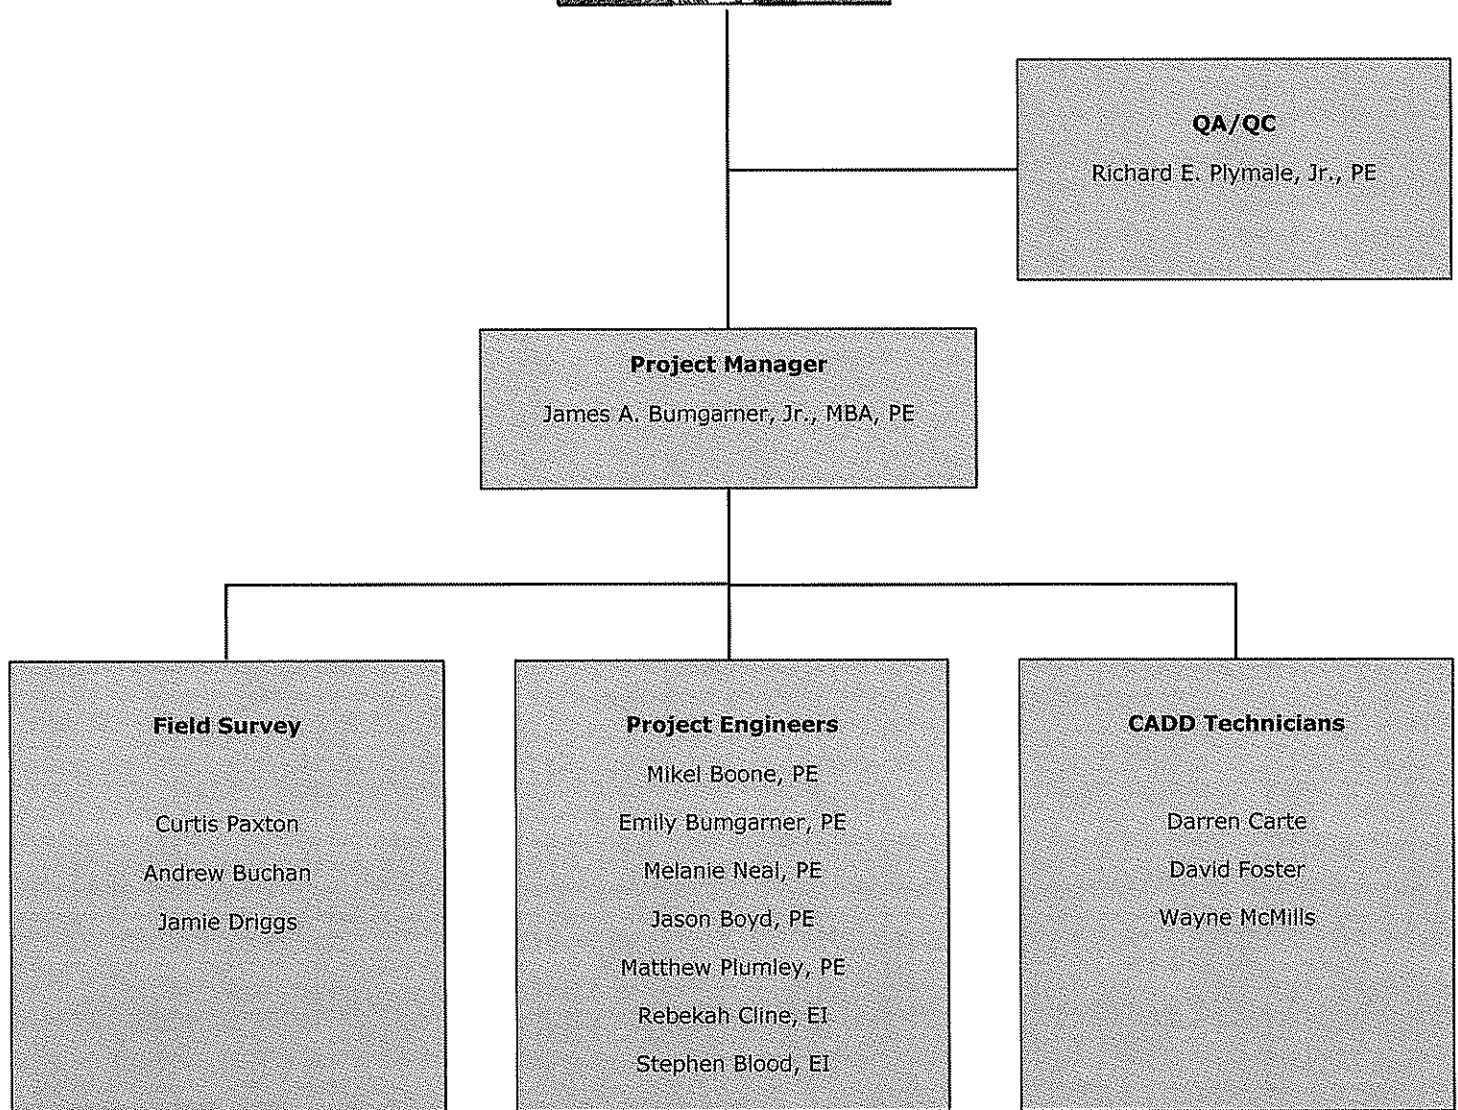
QA/QC

Richard E. Plymale, Jr., PE

Project Manager

James A. Bumgarner, Jr., MBA, PE

Field Survey

Curtis Paxton

Andrew Buchan

Jamie Driggs

Project Engineers

Mikel Boone, PE

Emily Bumgarner, PE

Melanie Neal, PE

Jason Boyd, PE

Matthew Plumley, PE

Rebekah Cline, EI

Stephen Blood, EI

CADD Technicians

Darren Carte

David Foster

Wayne McMills